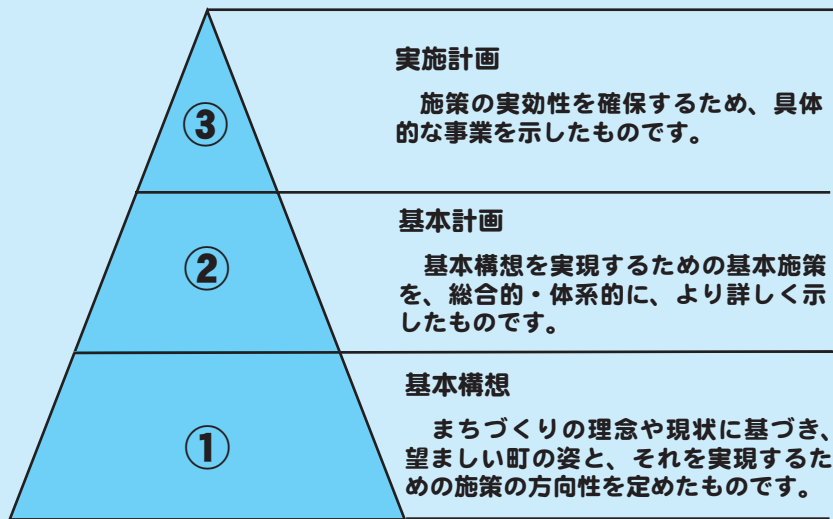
③

実施計画

施策の実効性を確保するため、具体的な事業を示したものです。

②

基本計画

基本構想を実現するための基本施策を、総合的・体系的に、より詳しく示したものです。

①

基本構想

まちづくりの理念や現状に基づき、望ましい町の姿と、それを実現するための施策の方向性を定めたものです。